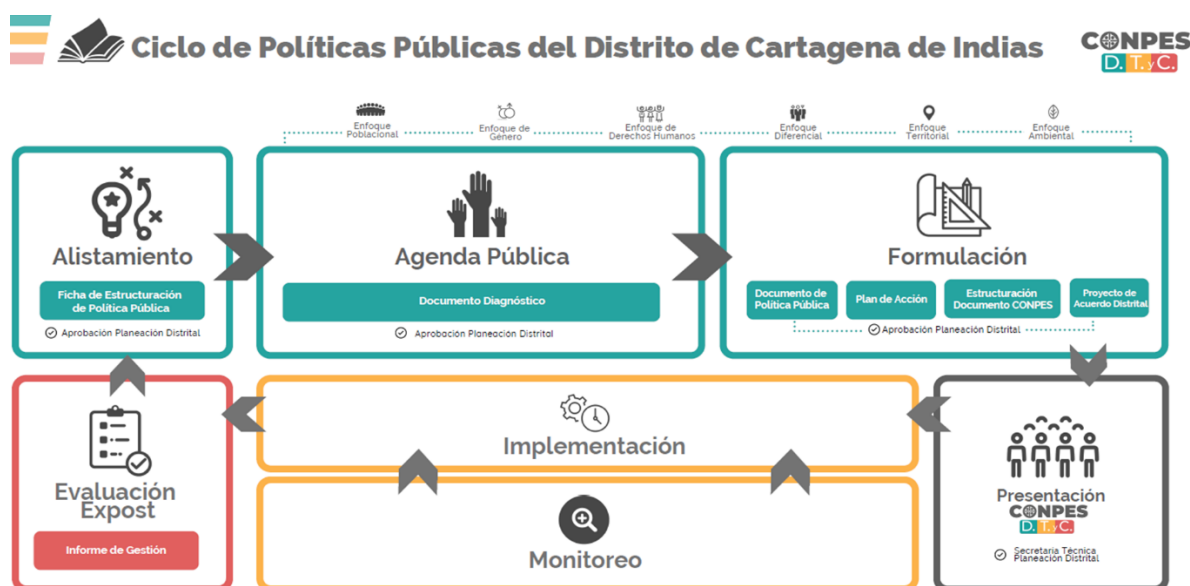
Ciclo de Políticas Públicas del Distrito de Cartagena de Indias

CONPES D.T.yC.

Enfoque Poblacional
Enfoque de Género
Enfoque de Derechos Humanos
Enfoque Diferencial
Enfoque Territorial
Enfoque Ambiental

Alistamiento
Ficha de Estructuración de Política Pública
Aprobación Planeación Distrital

Agenda Pública
Documento Diagnóstico
Aprobación Planeación Distrital

Formulación
Documento de Política Pública
Plan de Acción
Estructuración Documento CONPES
Proyecto de Acuerdo Distrital
Aprobación Planeación Distrital

Evaluación Expost
Informe de Gestión

Implementación

Monitoreo

Presentación CONPES D.T.yC.
Secretaria Técnica Planeación Distrital